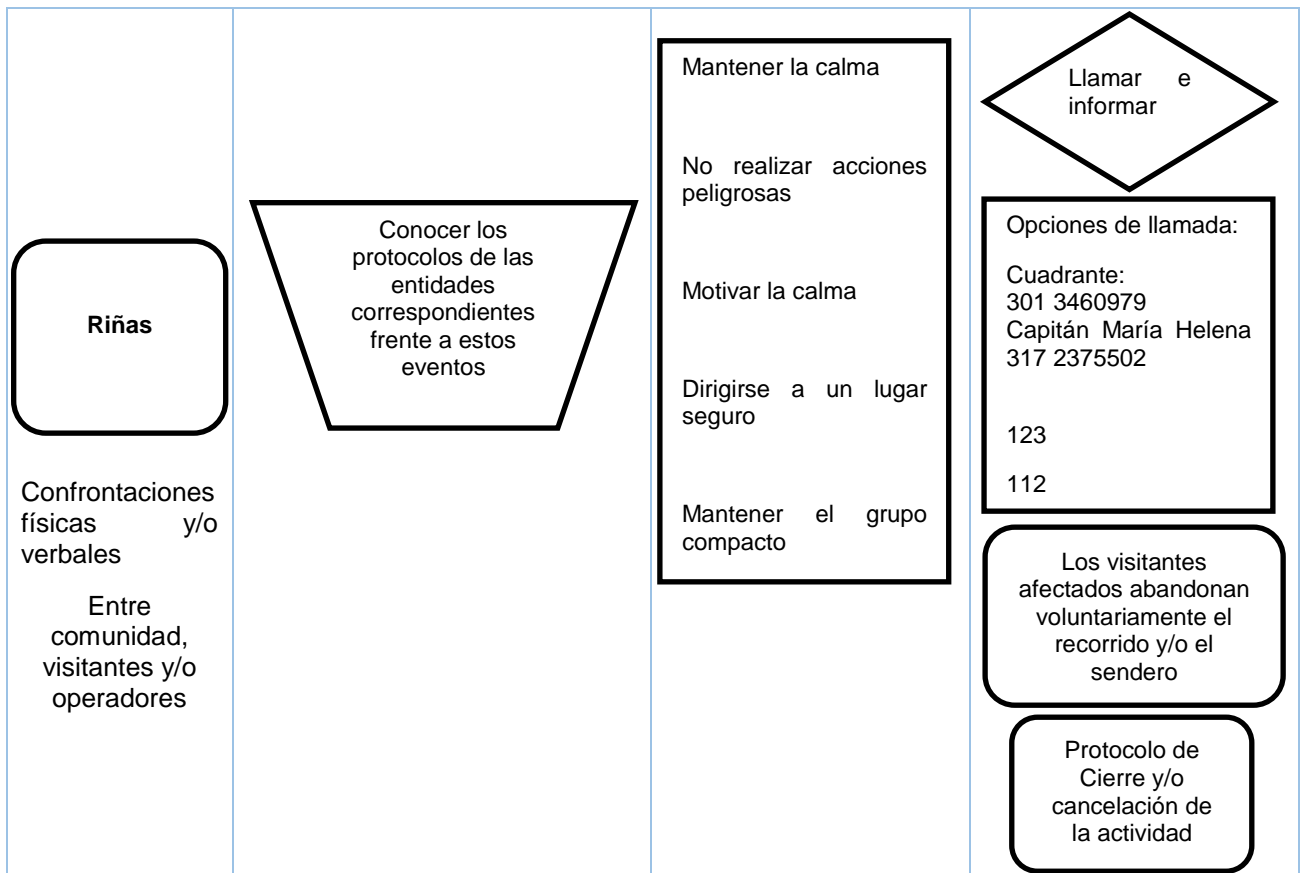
| | | | |
|---|---|---|---|
| Riñas<br><br>Confrontaciones físicas y/o verbales<br><br>Entre comunidad, visitantes y/o operadores | Conocer los protocolos de las entidades correspondientes frente a estos eventos | Mantener la calma<br><br>No realizar acciones peligrosas<br><br>Motivar la calma<br><br>Dirigirse a un lugar seguro<br><br>Mantener el grupo compacto | Llamar e informar<br><br>Opciones de llamada:<br><br>Cuadrante: 301 3460979<br>Capitán María Helena 317 2375502<br><br>123<br><br>112<br><br>Los visitantes afectados abandonan voluntariamente el recorrido y/o el sendero<br><br>Protocolo de Cierre y/o cancelación de la actividad |